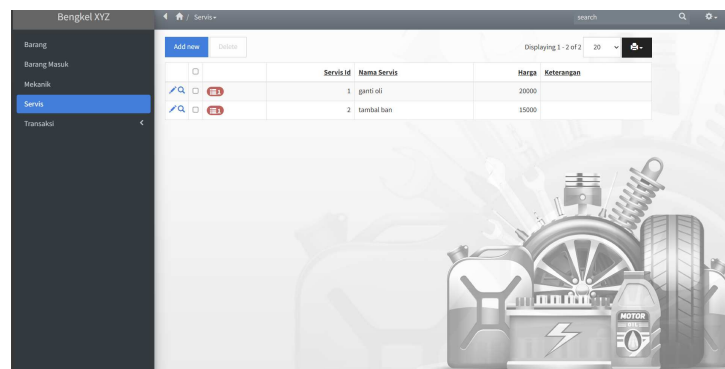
Bengkel XYZ

Barang
Barang Masuk
Mekanik
Servis
Transaksi

Servis

search

Add new Delete

Displaying 1 - 2 of 2 20

| | | Servis Id | Nama Servis | Harga | Keterangan |
|---|---|---|---|---|---|
| | | 1 | ganti oli | 20000 | |
| | | 2 | tambal ban | 15000 | |

MOTOR OIL